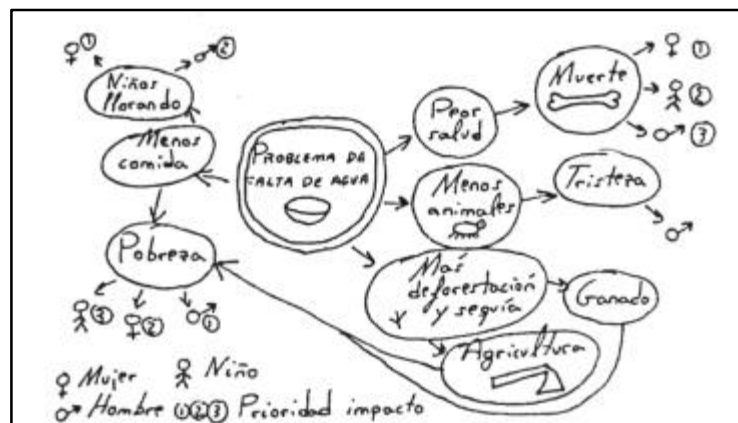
♀① ♂②
Niños llorando
Menos comida
PROBLEMA DE FALTA DE AGUA
Peor salud
Muerte
♀ ①
② ♂ ③
Menos animales
Tristeza
♂
Pobreza
③ ♀② ♂①
Más deforestación y sequía
Ganado
Agricultura
♀ Mujer Niño
♂ Hombre ①②③ Prioridad impacto